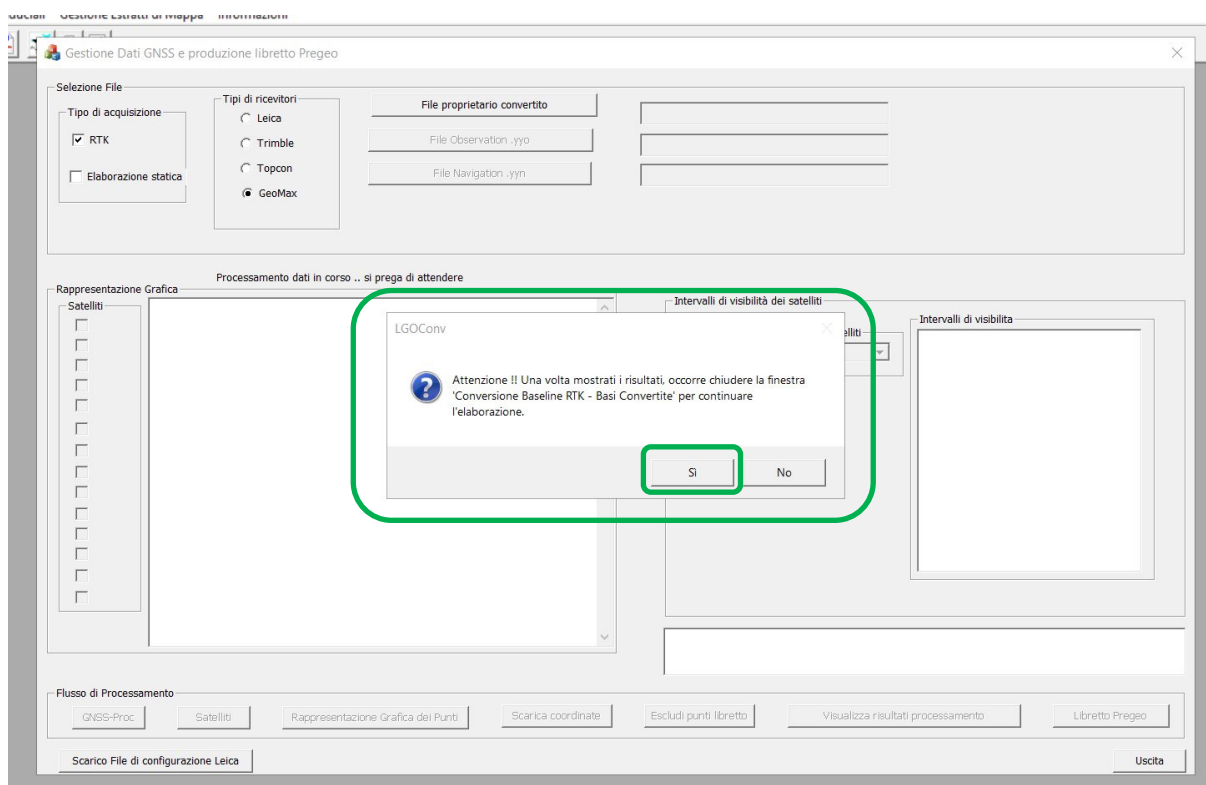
duciali Gestione Estratti di Mappa Informazioni

Gestione Dati GNSS e produzione libretto Pregeo

Selezione File

Tipo di acquisizione

RTK

Elaborazione statica

Tipi di ricevitori

Leica

Trimble

Topcon

GeoMax

File proprietario convertito

File Observation .yyo

File Navigation .yyn

Processamento dati in corso .. si prega di attendere

Rappresentazione Grafica

Satelliti

Intervalli di visibilità dei satelliti

lliti

Intervalli di visibilita

LGOConv

Attenzione !! Una volta mostrati i risultati, occorre chiudere la finestra 'Conversione Baseline RTK - Basi Convertite' per continuare l'elaborazione.

Sì

No

Flusso di Processamento

GNSS-Proc

Satelliti

Rappresentazione Grafica dei Punti

Scarica coordinate

Escludi punti libretto

Visualizza risultati processamento

Libretto Pregeo

Scarico File di configurazione Leica

Uscita